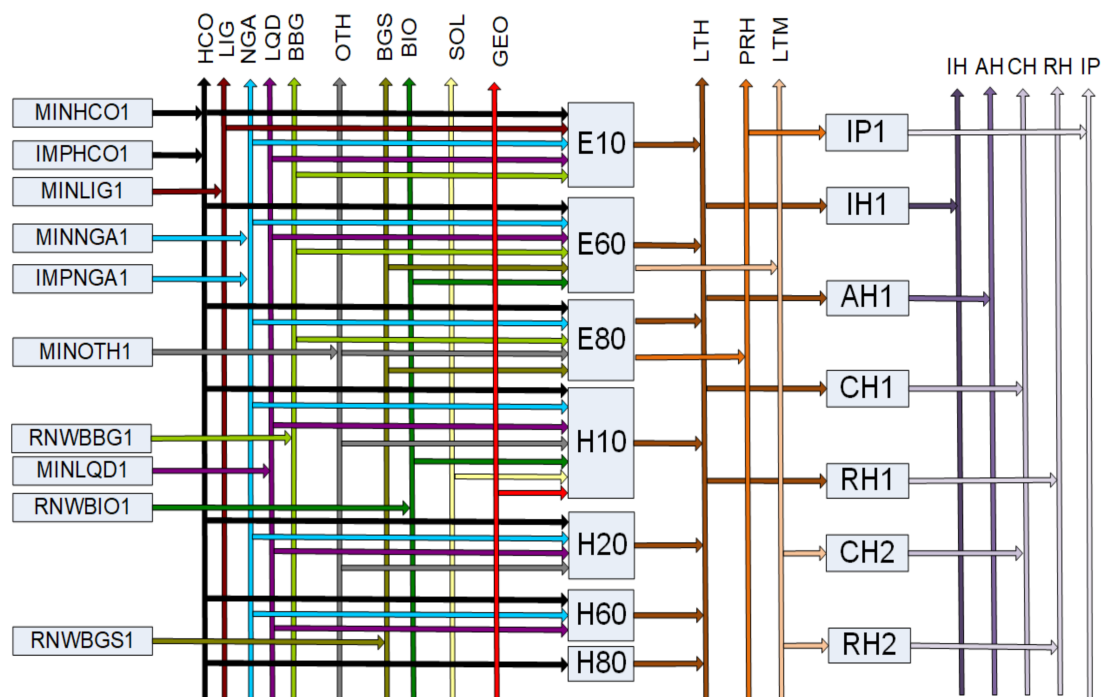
HCO LIG NGA LQD BBG OTH BGS BIO SOL GEO LTH PRH LTM IH AH CH RH IP

MINHCO1
IMPHCO1
MINLIG1
MINNGA1
IMPNGA1
MINOTH1
RNWBBG1
MINLQD1
RNWBIO1
RNWBGS1

E10
E60
E80
H10
H20
H60
H80

IP1
IH1
AH1
CH1
RH1
CH2
RH2